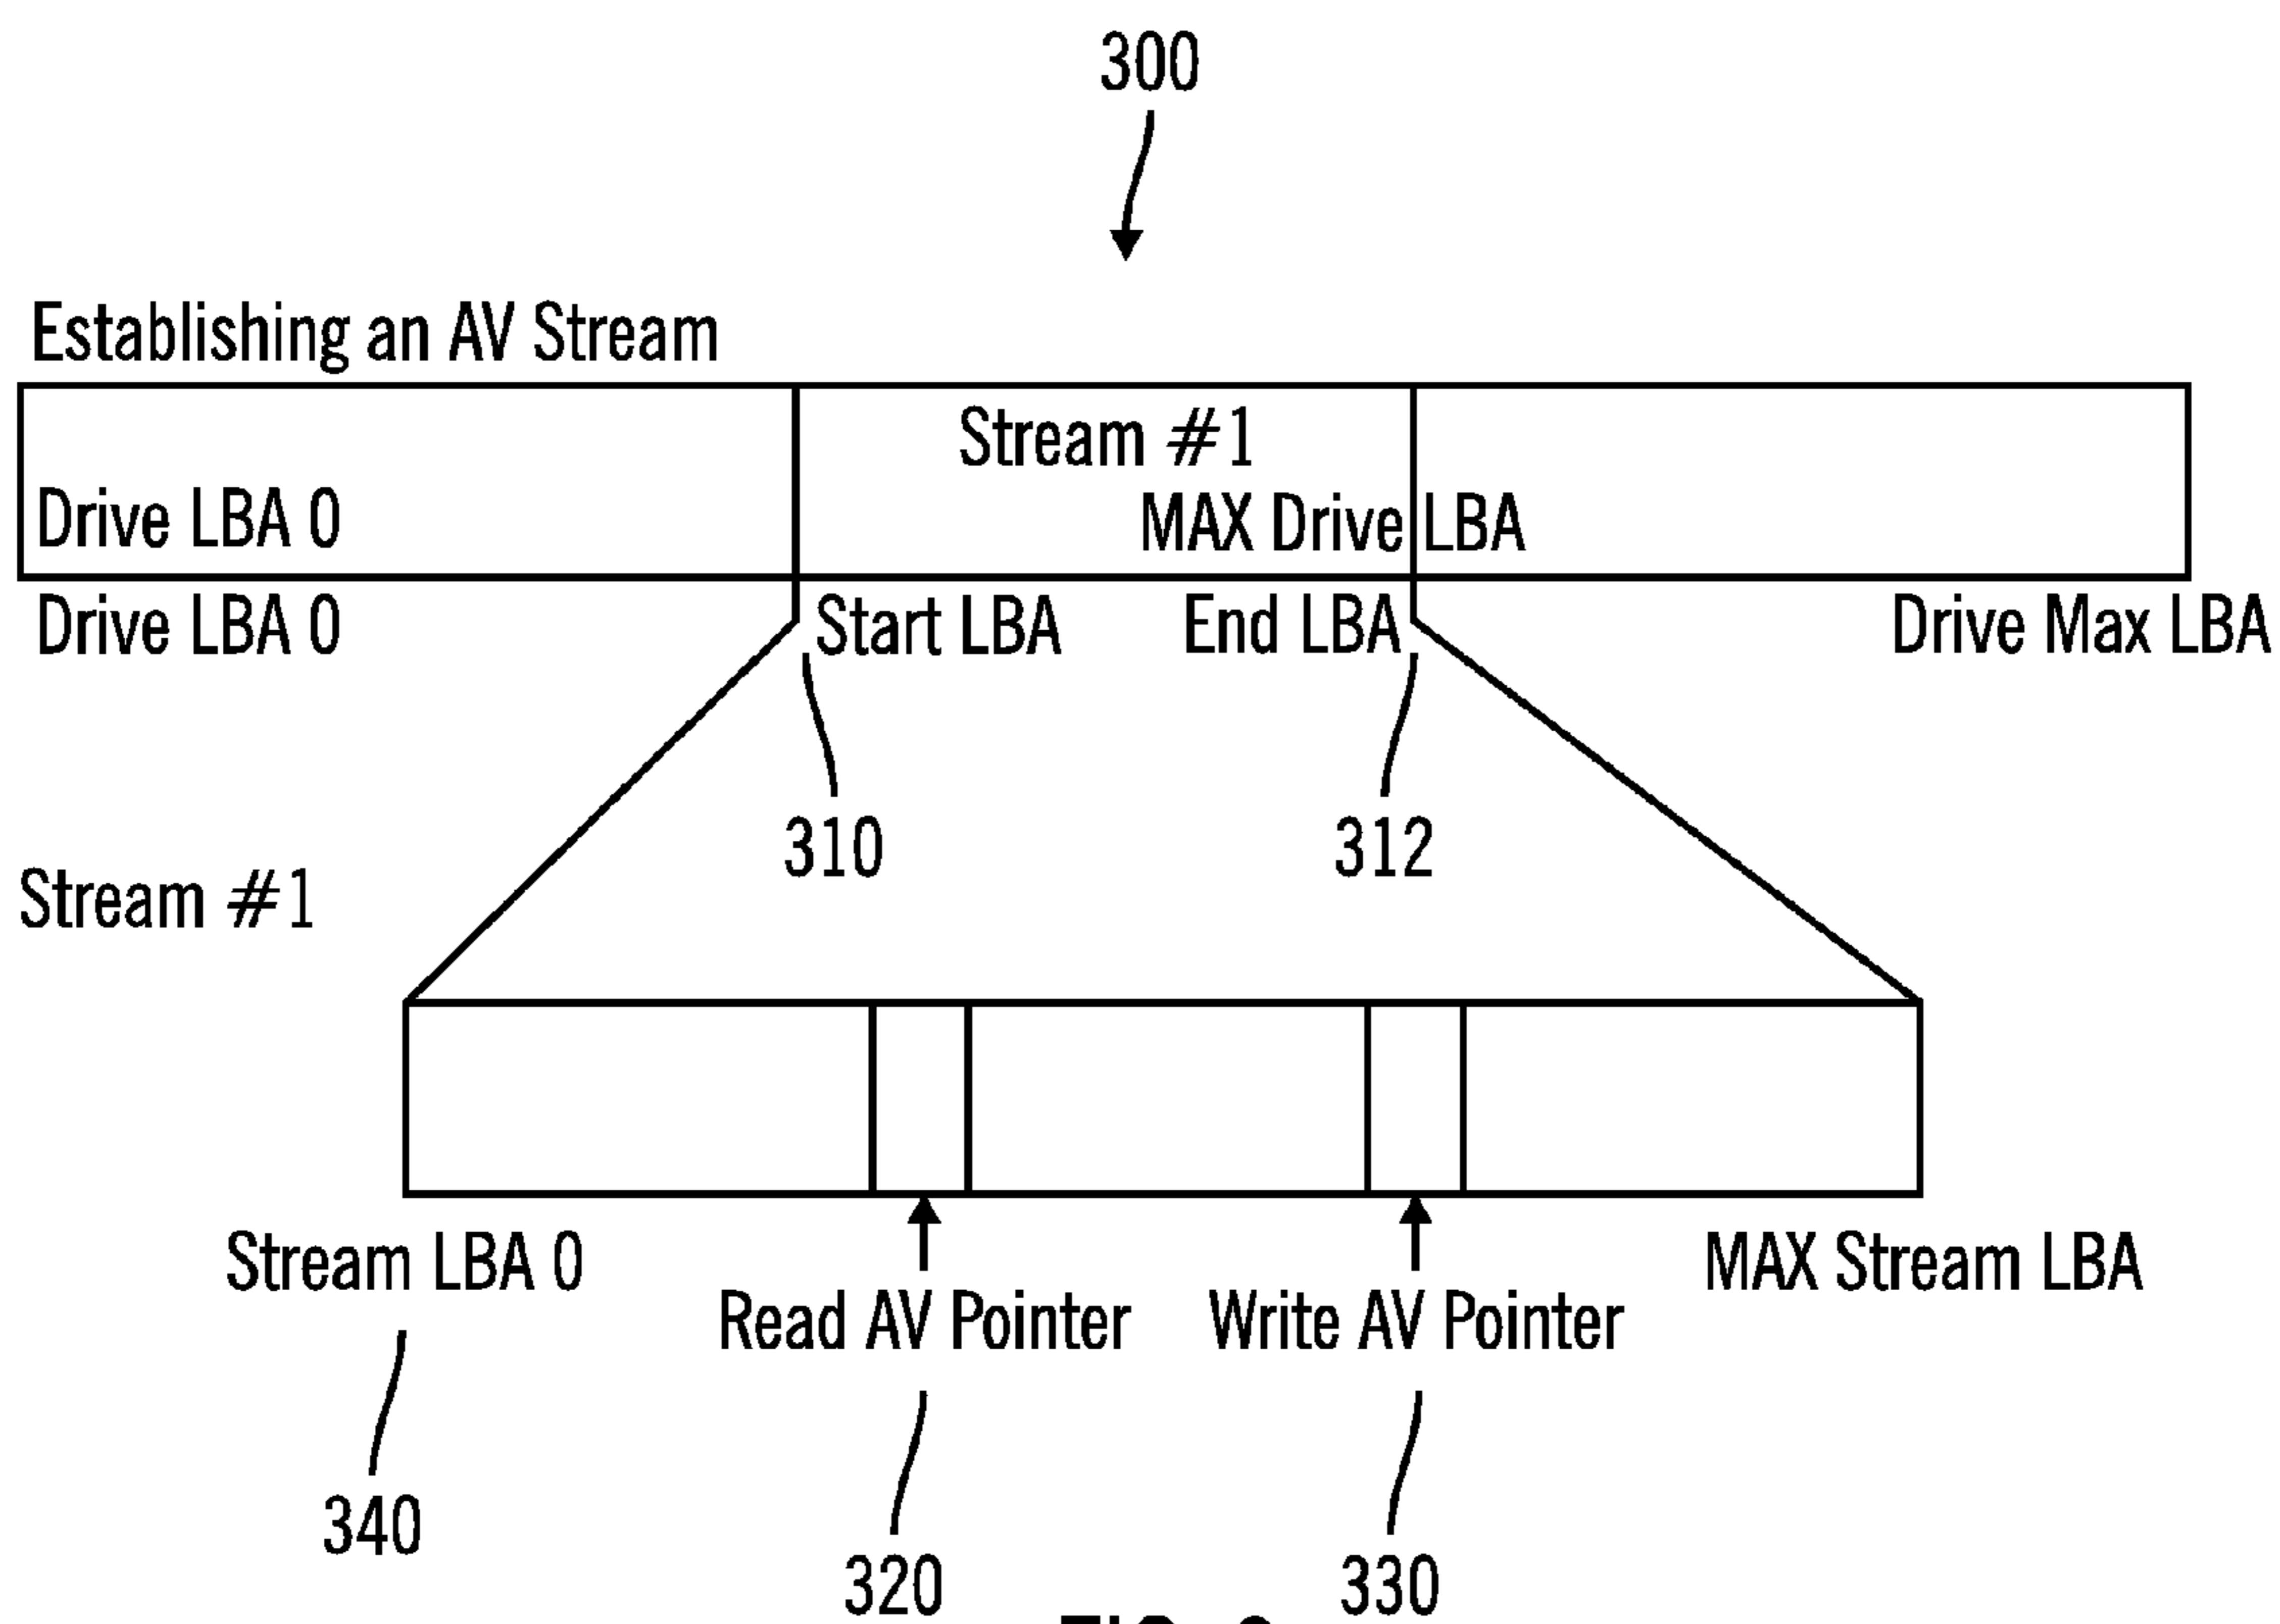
300

Establishing an AV Stream

Drive LBA 0

Stream #1

MAX Drive LBA

Drive LBA 0

Start LBA

End LBA

Drive Max LBA

310

312

Stream #1

Stream LBA 0

Read AV Pointer

Write AV Pointer

MAX Stream LBA

340

320

330

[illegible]